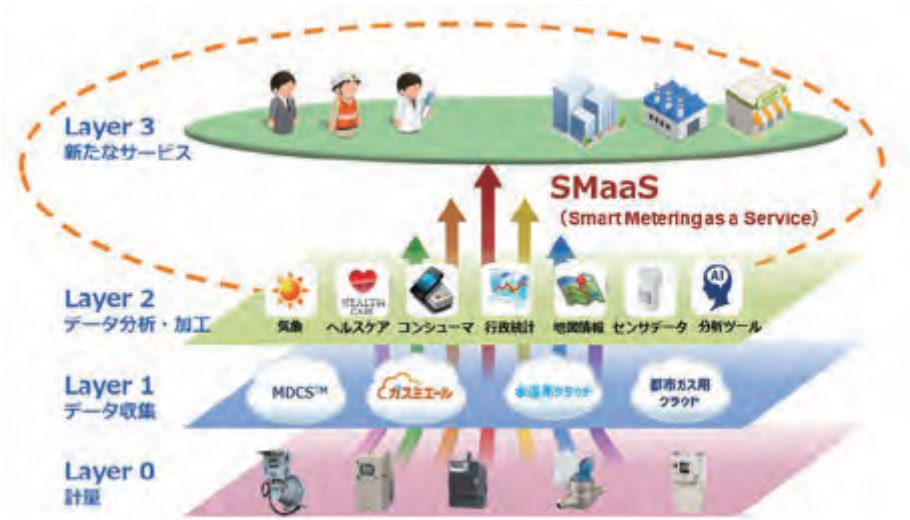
Layer 3
新たなサービス

SMaaS
（Smart Meteringas a Service）

Layer 2
データ分析・加工

HEALTH CARE

AI

気象
ヘルスケア
コンシューマ
行政統計
地図情報
センサデータ
分析ツール

Layer 1
データ収集

MDCS™
ガスミエール
水道用クラウド
都市ガス用クラウド

Layer 0
計量